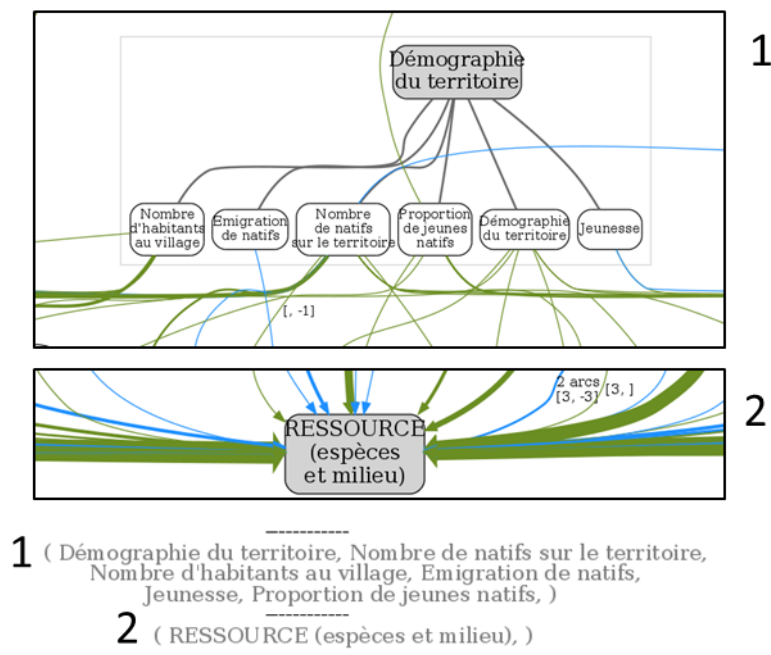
Démographie du territoire

Nombre d'habitants au village

Emigration de natifs

Nombre de natifs sur le territoire

Proportion de jeunes natifs

Démographie du territoire

Jeunesse

[, -1]

1

RESSOURCE (espèces et milieu)

2 arcs [3, -3]

[3, ]

2

-----------
1 ( Démographie du territoire, Nombre de natifs sur le territoire, Nombre d'habitants au village, Emigration de natifs, Jeunesse, Proportion de jeunes natifs, )
-----------
2 ( RESSOURCE (espèces et milieu), )